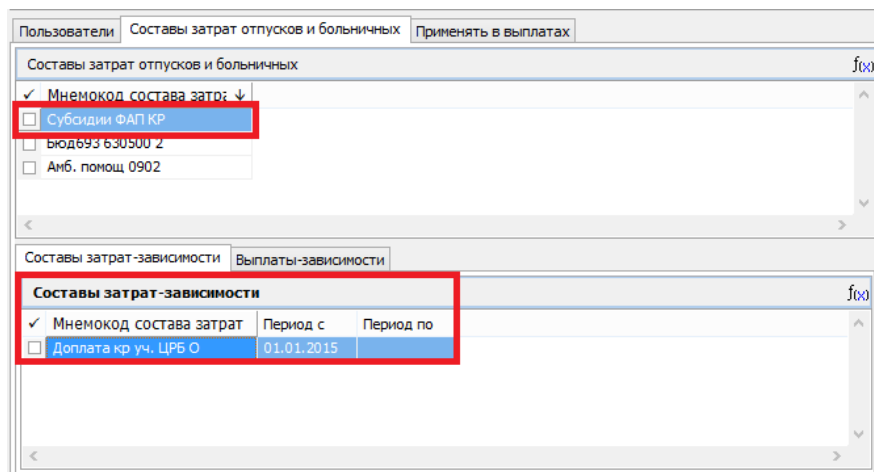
Пользователи | Составы затрат отпусков и больничных | Применять в выплатах

Составы затрат отпусков и больничных

$f(x)$

| ✓ | Мнемокод состава затра ↓ |
|---|---|
| ☐ | Субсидии ФАП КР |
| ☐ | Бюд693 630500 2 |
| ☐ | Амб. помощ 0902 |

Составы затрат-зависимости | Выплаты-зависимости

Составы затрат-зависимости

$f(x)$

| ✓ | Мнемокод состава затрат | Период с | Период по |
|---|---|---|---|
| ☐ | Доплата кр уч. ЦРБ О | 01.01.2015 | |